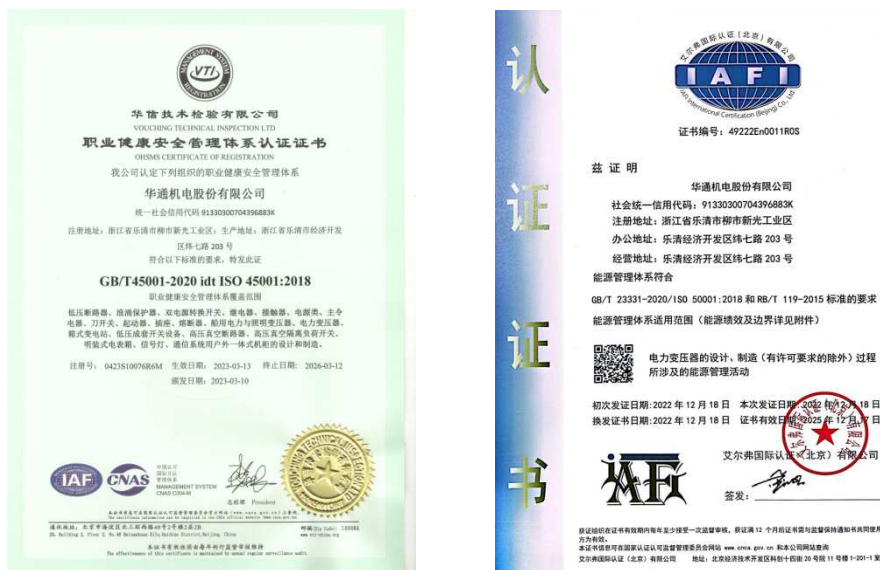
VTI
MANAGEMENT SYSTEM REGISTRATION

华信技术检验有限公司
VOUCHING TECHNICAL INSPECTION LTD
职业健康安全管理体系认证证书
OHSMS CERTIFICATE OF REGISTRATION
我公司认定下列组织的职业健康安全管理体系

华通机电股份有限公司
统一社会信用代码 91330300704396883K
注册地址：浙江省乐清市柳市镇新光工业区；生产地址：浙江省乐清市经济开发区纬七路 203 号
符合以下标准的要求，特发此证

GB/T45001-2020 idt ISO 45001:2018
职业健康安全管理体系覆盖范围
低压断路器、漏电保护器、双电源转换开关、继电器、接触器、电源类、主令电器、刀开关、起动器、插座、熔断器、船用电力与照明变压器、电力变压器、箱式变电站、低压成套开关设备、高压真空断路器、高压真空隔离负荷开关、明装式电表箱、信号灯、通信系统用户外一体式机柜的设计和制造。

注册号：0423S10076R6M 生效日期：2023-03-13 有效日期：2026-03-12
颁发日期：2023-03-10

IAF CNAS
MANAGEMENT SYSTEM CNAS C304-M
总经理 President
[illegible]
本证书有效性需经每年的监督审核维持
The effectiveness of this certificate is maintained by annual regular surveillance audit

认
证
证
书

艾尔弗国际认证（北京）有限公司
IAFI
IAFI International Certification (Beijing) Co., Ltd.
证书编号：49222En0011R0S

兹 证 明
华通机电股份有限公司
社会统一信用代码：91330300704396883K
注册地址：浙江省乐清市柳市镇新光工业区
办公地址：乐清经济开发区纬七路 203 号
经营地址：乐清经济开发区纬七路 203 号
能源管理体系符合
GB/T 23331-2020/ISO 50001:2018 和 RB/T 119-2015 标准的要求
能源管理体系适用范围（能源绩效及边界详见附件）
电力变压器的设计、制造（有许可要求的除外）过程所涉及的能源管理活动

初次发证日期：2022 年 12 月 18 日 本次发证日期：2022 年 12 月 18 日
换发证书日期：2022 年 12 月 18 日 证书有效日期：2025 年 12 月 17 日
艾尔弗国际认证（北京）有限公司
IAFI
签发：
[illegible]
本证书信息可在国家认证认可监督管理委员会网站 www.cnca.gov.cn 和本公司网站查询
艾尔弗国际认证（北京）有限公司 地址：北京经济技术开发区科创十四街 20 号院 11 号楼 1-201-1 室